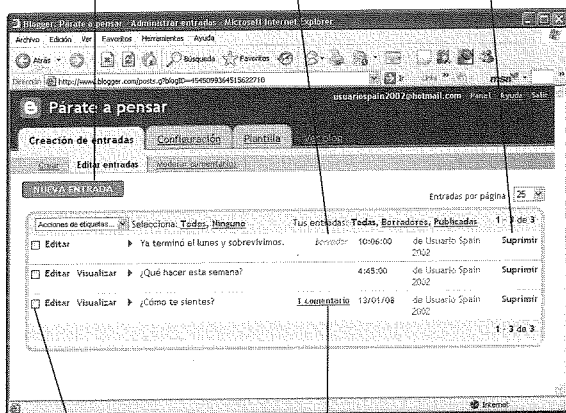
Blogger: Párate a pensar - Administrar entradas - Microsoft Internet Explorer

Archivo Edición Ver Favoritos Herramientas Ayuda

Atrás Búsqueda Favoritos

Dirección http://www.blogger.com/posts.g?blogID=4545099364515622710

msn

Párate a pensar

usuariospain2002@hotmail.com Panel Ayuda Salir

Creación de entradas Configuración Plantilla Ver blog

Crear Editar entradas Moderar comentarios

NUEVA ENTRADA

Entradas por página 25

Acciones de etiquetas... Selecciona: Todas, Ninguno

Tus entradas: Todas, Borradores, Publicadas

1 - 3 de 3

| | | | | | |
|---|---|---|---|---|---|
| Editar | ▶ Ya terminó el lunes y sobrevivimos. | borrador | 10:06:00 | de Usuario Spain 2002 | Suprimir |
| Editar Visualizar | ▶ ¿Qué hacer esta semana? | | 4:45:00 | de Usuario Spain 2002 | Suprimir |
| Editar Visualizar | ▶ ¿Cómo te sientes? | 1 comentario | 13/01/08 | de Usuario Spain 2002 | Suprimir |

1 - 3 de 3

Internet